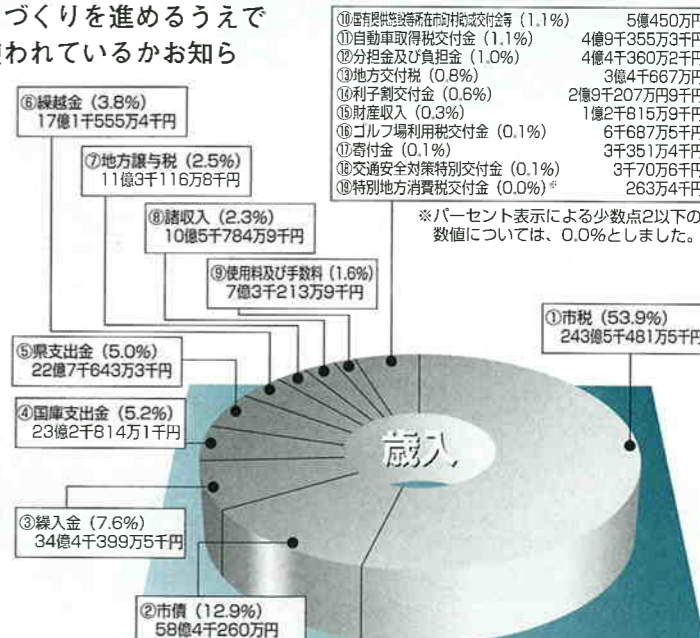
づくりを進めるうえで
使われているかお知ら

⑩国有提供施設等所在市町村助成交付金等（1.1%） 5億450万円
⑪自動車取得税交付金（1.1%） 4億9千355万3千円
⑫分担金及び負担金（1.0%） 4億4千360万2千円
⑬地方交付税（0.8%） 3億4千667万円
⑭利子割交付金（0.6%） 2億9千207万円9千円
⑮財産収入（0.3%） 1億2千815万9千円
⑯ゴルフ場利用税交付金（0.1%） 6千687万5千円
⑰寄付金（0.1%） 3千351万4千円
⑱交通安全対策特別交付金（0.1%） 3千70万6千円
⑲特別地方消費税交付金（0.0%）※ 263万4千円

※パーセント表示による少数点2以下の数値については、0.0%としました。

⑥繰越金（3.8%）
17億1千555万4千円

⑦地方譲与税（2.5%）
11億3千116万8千円

⑧諸収入（2.3%）
10億5千784万9千円

⑨使用料及び手数料（1.6%）
7億3千213万9千円

⑤県支出金（5.0%）
22億7千643万3千円

④国庫支出金（5.2%）
23億2千814万1千円

③繰入金（7.6%）
34億4千399万5千円

②市債（12.9%）
58億4千260万円

①市税（53.9%）
243億5千481万5千円

歳入